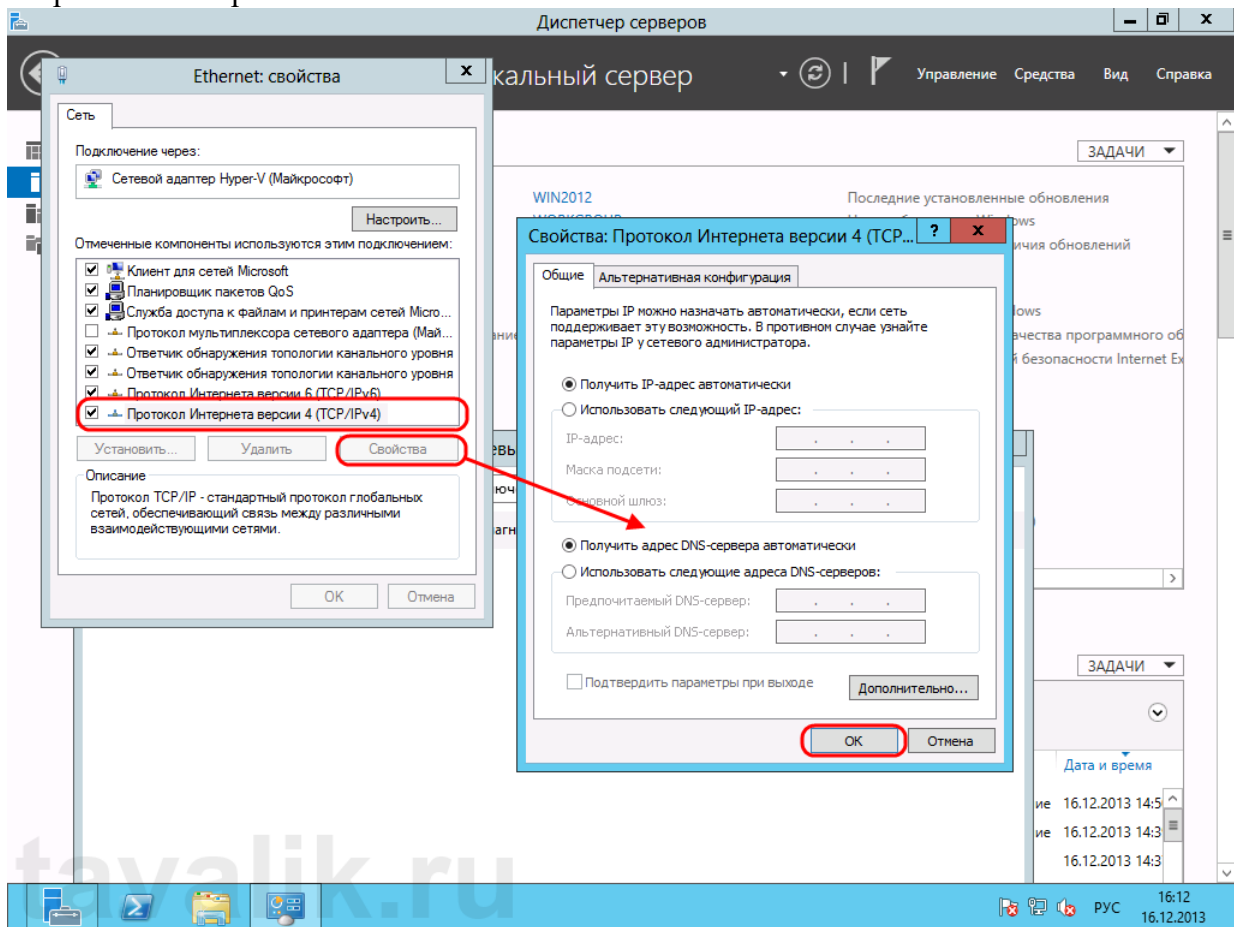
Диспетчер серверов

кальный сервер

Управление Средства Вид Справка

ЗАДАЧИ

WIN2012

Последние установленные обновления

Ethernet: свойства

Сеть

Подключение через:

Сетевой адаптер Hyper-V (Майкрософт)

Настроить...

Отмеченные компоненты используются этим подключением:

Клиент для сетей Microsoft
Планировщик пакетов QoS
Служба доступа к файлам и принтерам сетей Micro...
Протокол мультиплексора сетевого адаптера (Май...
Ответчик обнаружения топологии канального уровня
Ответчик обнаружения топологии канального уровня
Протокол Интернета версии 6 (TCP/IPv6)
Протокол Интернета версии 4 (TCP/IPv4)

Установить... Удалить Свойства

Описание
Протокол TCP/IP - стандартный протокол глобальных сетей, обеспечивающий связь между различными взаимодействующими сетями.

OK Отмена

Свойства: Протокол Интернета версии 4 (TCP...

Общие Альтернативная конфигурация

Параметры IP можно назначать автоматически, если сеть поддерживает эту возможность. В противном случае узнайте параметры IP у сетевого администратора.

Получить IP-адрес автоматически
Использовать следующий IP-адрес:
IP-адрес:
Маска подсети:
Основной шлюз:

Получить адрес DNS-сервера автоматически
Использовать следующие адреса DNS-серверов:
Предпочитаемый DNS-сервер:
Альтернативный DNS-сервер:

Подтвердить параметры при выходе

Дополнительно...

OK Отмена

ЗАДАЧИ

Дата и время
16.12.2013 14:5
16.12.2013 14:3
16.12.2013 14:3

tavalik.ru

РУС 16:12 16.12.2013